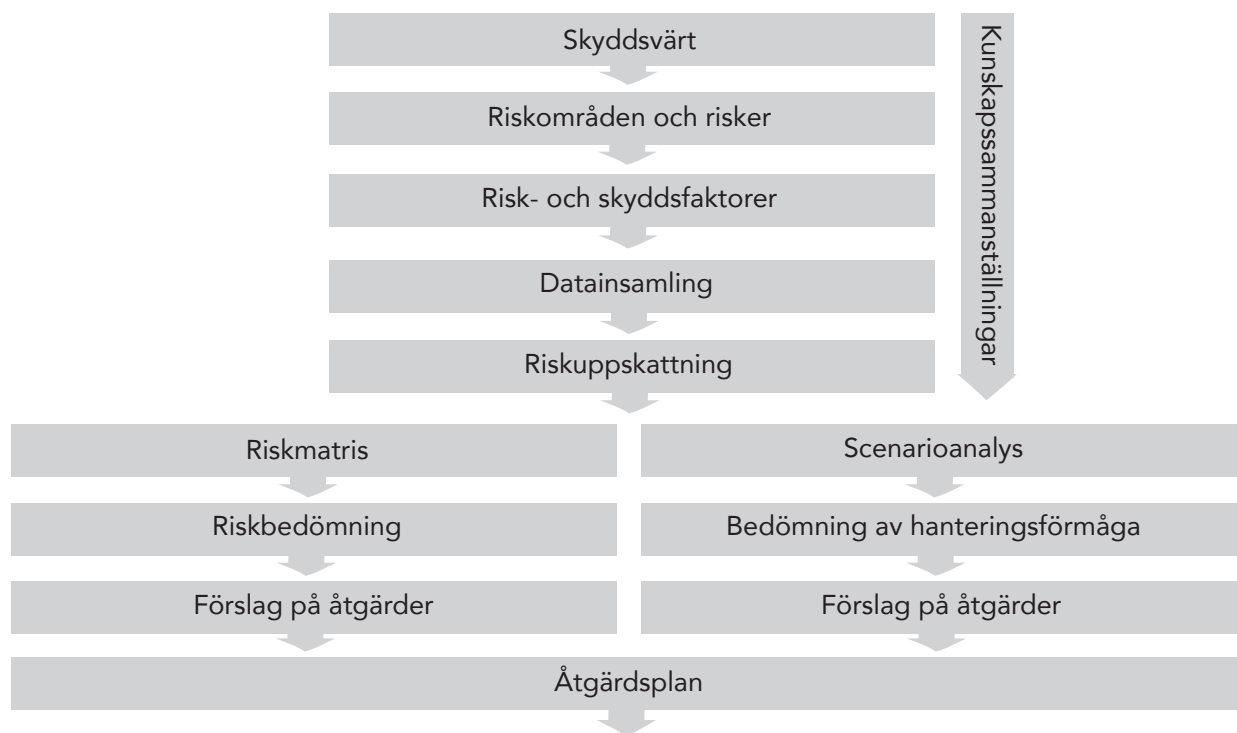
Skyddsvärt

Riskområden och risker

Risk- och skyddsfaktorer

Datainsamling

Riskuppskattning

Kunskapssammanställningar

Riskmatris

Riskbedömning

Förslag på åtgärder

Scenarioanalys

Bedömning av hanteringsförmåga

Förslag på åtgärder

Åtgärdsplan